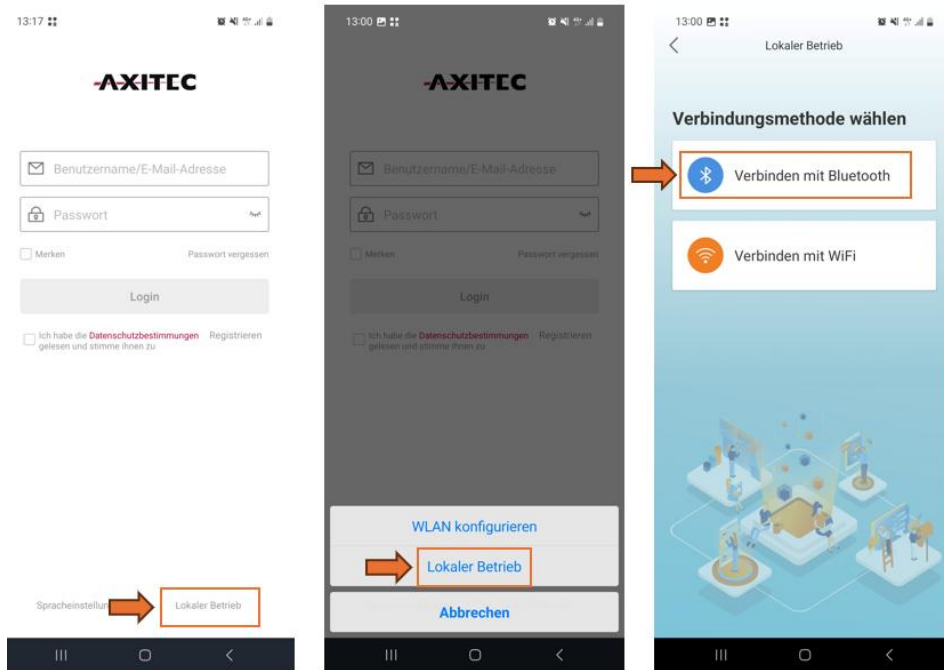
13:17

AXITEC

Benutzername/E-Mail-Adresse

Passwort

Merken

Passwort vergessen

Login

Ich habe die Datenschutzbestimmungen gelesen und stimme ihnen zu

Registrieren

Spracheinstellun

Lokaler Betrieb

13:00

AXITEC

Benutzername/E-Mail-Adresse

Passwort

Merken

Passwort vergessen

Login

Ich habe die Datenschutzbestimmungen gelesen und stimme ihnen zu

Registrieren

WLAN konfigurieren

Lokaler Betrieb

Abbrechen

13:00

Lokaler Betrieb

Verbindungsmethode wählen

Verbinden mit Bluetooth

Verbinden mit WiFi